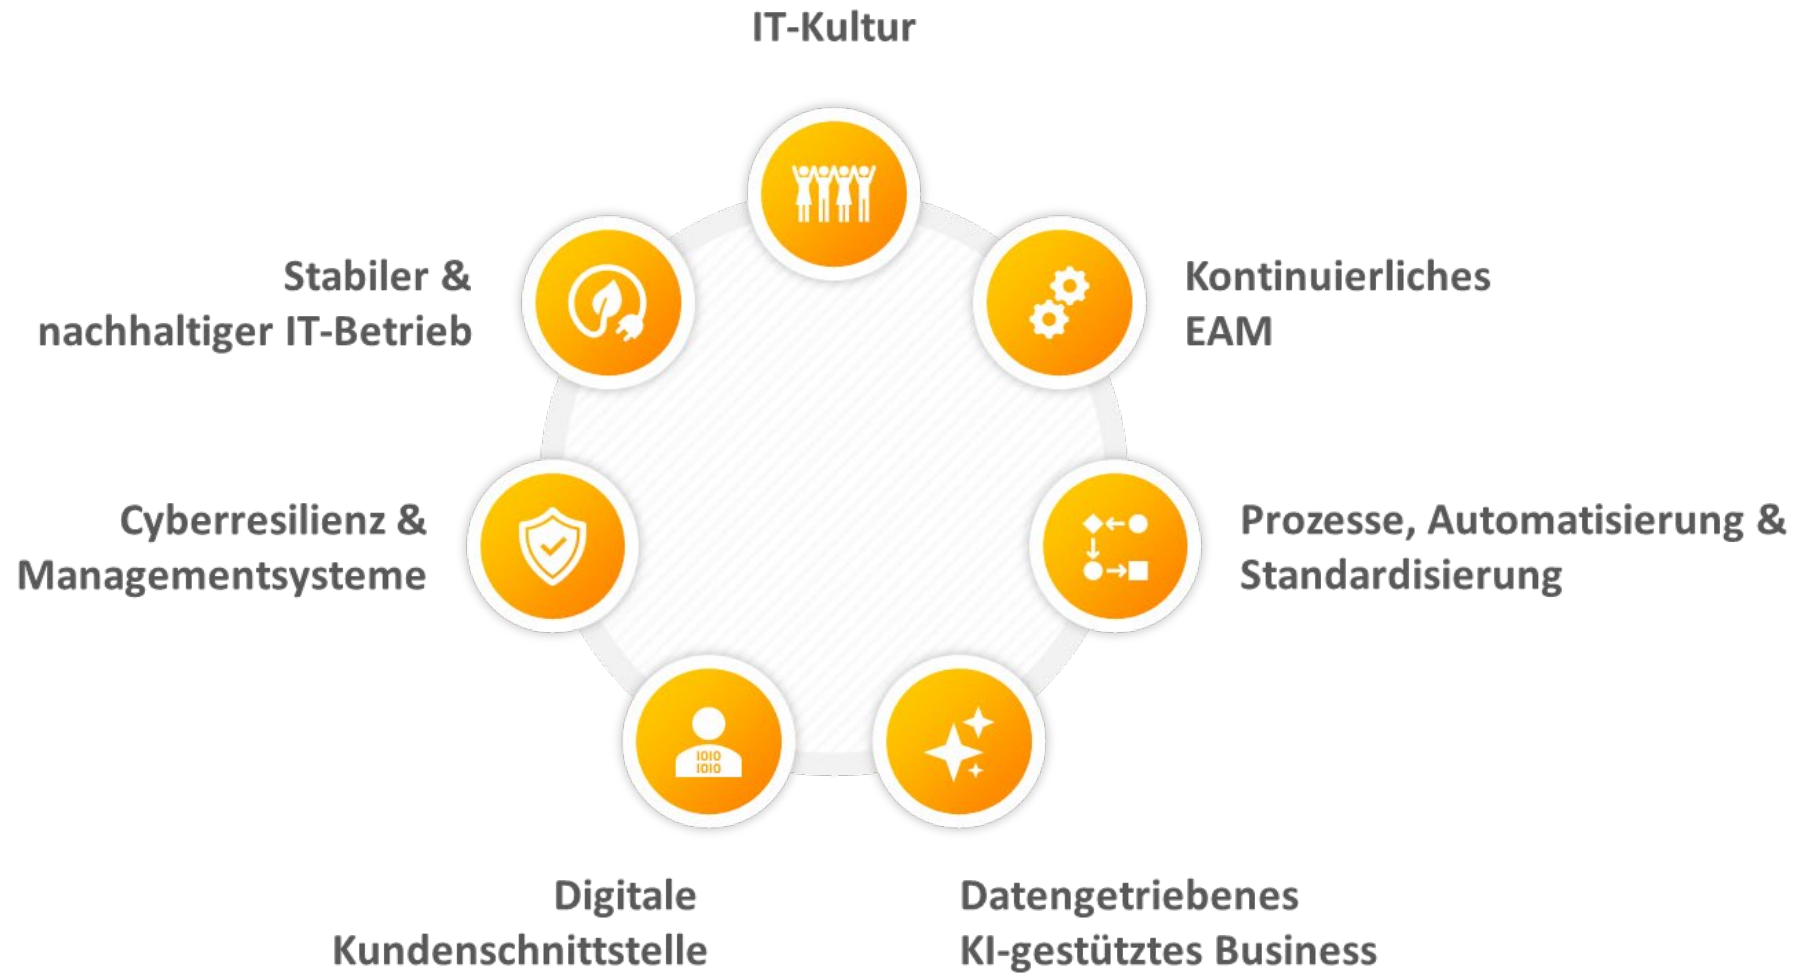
IT-Kultur

Stabiler & nachhaltiger IT-Betrieb

Kontinuierliches EAM

Cyberresilienz & Managementsysteme

Prozesse, Automatisierung & Standardisierung

1010
1010

Digitale Kundenschnittstelle

Datengetriebenes KI-gestütztes Business